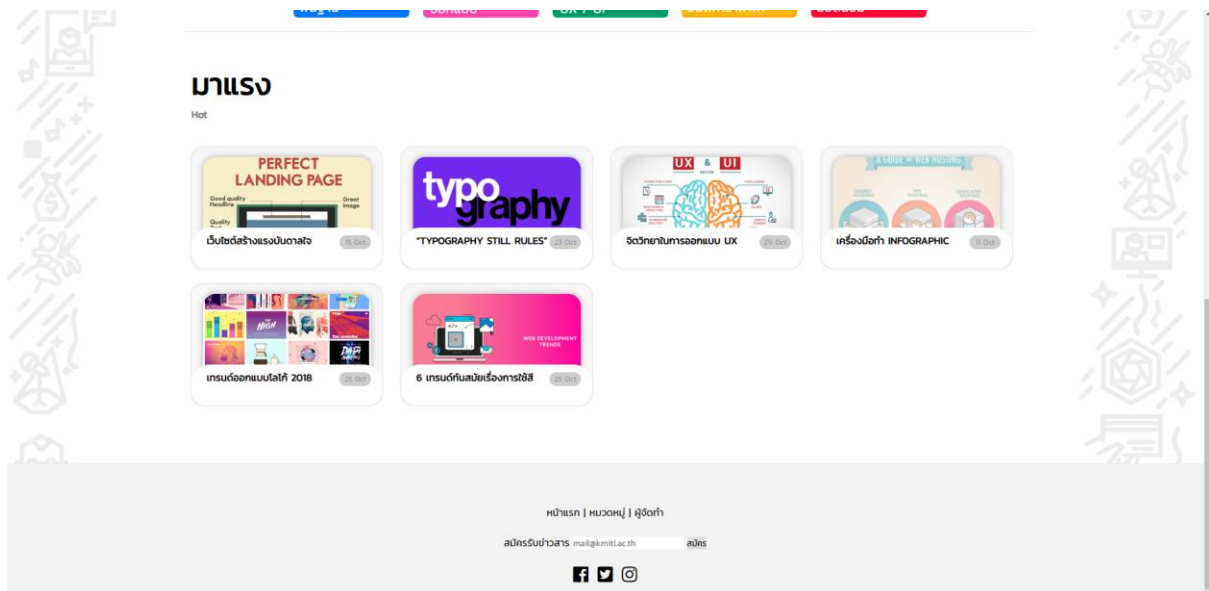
มาแรง
Hot

PERFECT LANDING PAGE
Good quality Headline
Great image
Quality
เว็บไซต์สร้างแรงบันดาลใจ
15 Oct

typography
"TYPOGRAPHY STILL RULES"
22 Oct

UX & UI
จิตวิทยาในการออกแบบ UX
29 Oct

A GUIDE to WEB HOSTING
เครื่องมือทำ INFOGRAPHIC
11 Oct

HIGH
เทรนด์ออกแบบโลโก้ 2018
29 Oct

WEB DEVELOPMENT TRENDS
6 เทรนด์ทันสมัยเรื่องการใช้สี
25 Oct

หน้าแรก | หมวดหมู่ | ผู้จัดทำ

สมัครรับข่าวสาร mail@kmitl.ac.th สมัคร